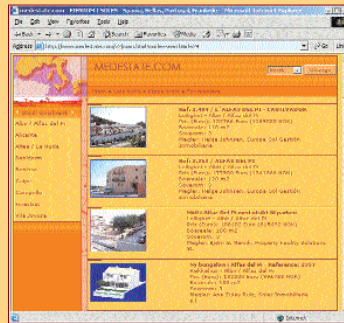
File Edit View Favorites Tools Help

Address

MEDESTATE.COM

Altea / Altea del Mar
Alicante
Alfaz / La Nucia
Benidorm
Calpe
Benissa
Campello
Jávea
Villa Joyosa

Ref. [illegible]
Lofts for sale / Alfaz / Alfaz del Pi
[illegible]

Ref. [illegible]
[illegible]

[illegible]

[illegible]

Internet